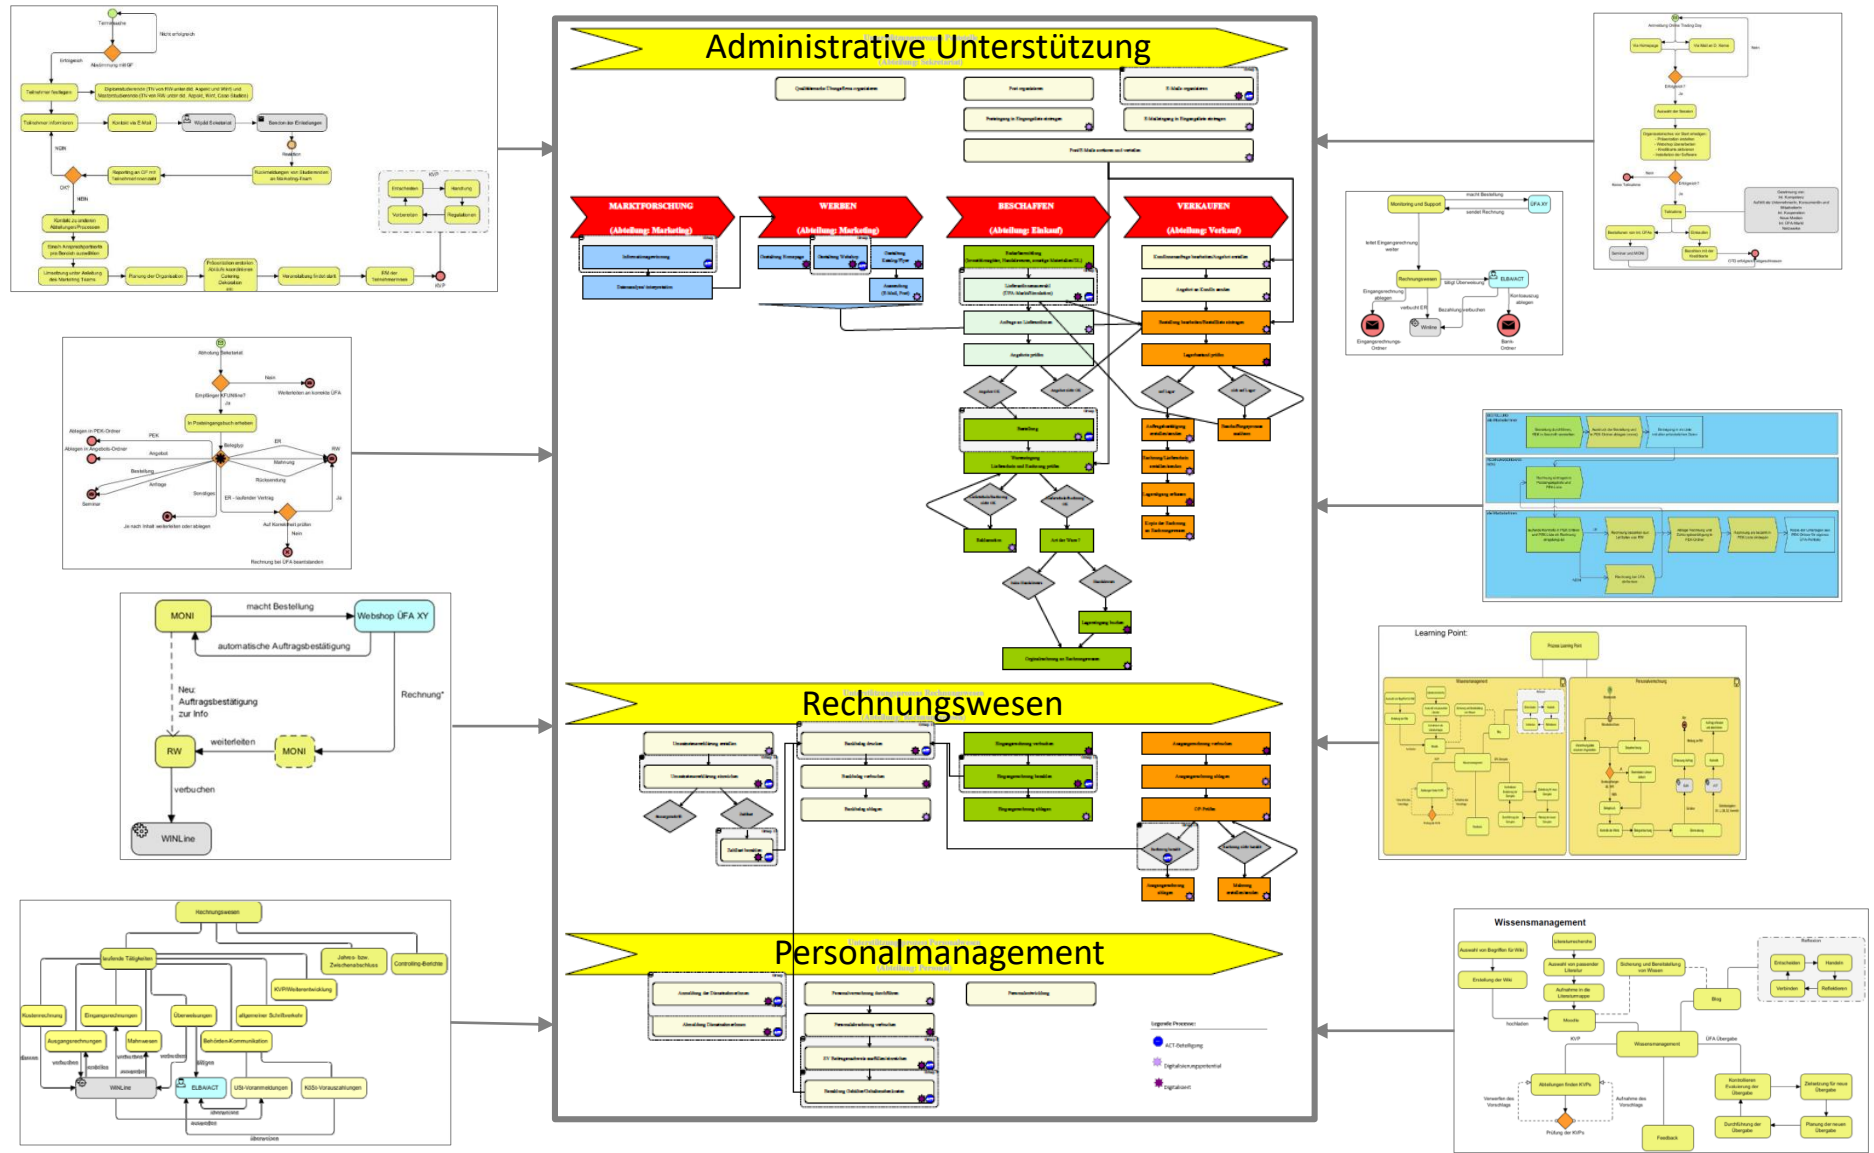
Administrative Unterstützung

MARKTFORSCHUNG (Abteilung: Marketing)

WERBEN (Abteilung: Marketing)

BESCHAFFEN (Abteilung: Einkauf)

VERKAUFEN (Abteilung: Verkauf)

Rechnungswesen

Personalmanagement

MONI

macht Bestellung

Webshop ÜFA XY

automatische Auftragsbestätigung

Neu: Auftragsbestätigung zur Info

Rechnung*

RW

weiterleiten

MONI

verbuchen

WINLine

Learning Point:

Wissensmanagement

Rechnungswesen

laufende Tätigkeiten

Jahres- bzw. Zwischenabschluss

Controlling-Berichte

KVP/Weiterentwicklung

Kostenrechnung

Eingangsrechnungen

Überweisungen

allgemeiner Schriftverkehr

Ausgangsrechnungen

Mahnwesen

Behörden-Kommunikation

WINLine

ELBA/ACT

USt-Voranmeldungen

KöSt-Vorauszahlungen

überweisen